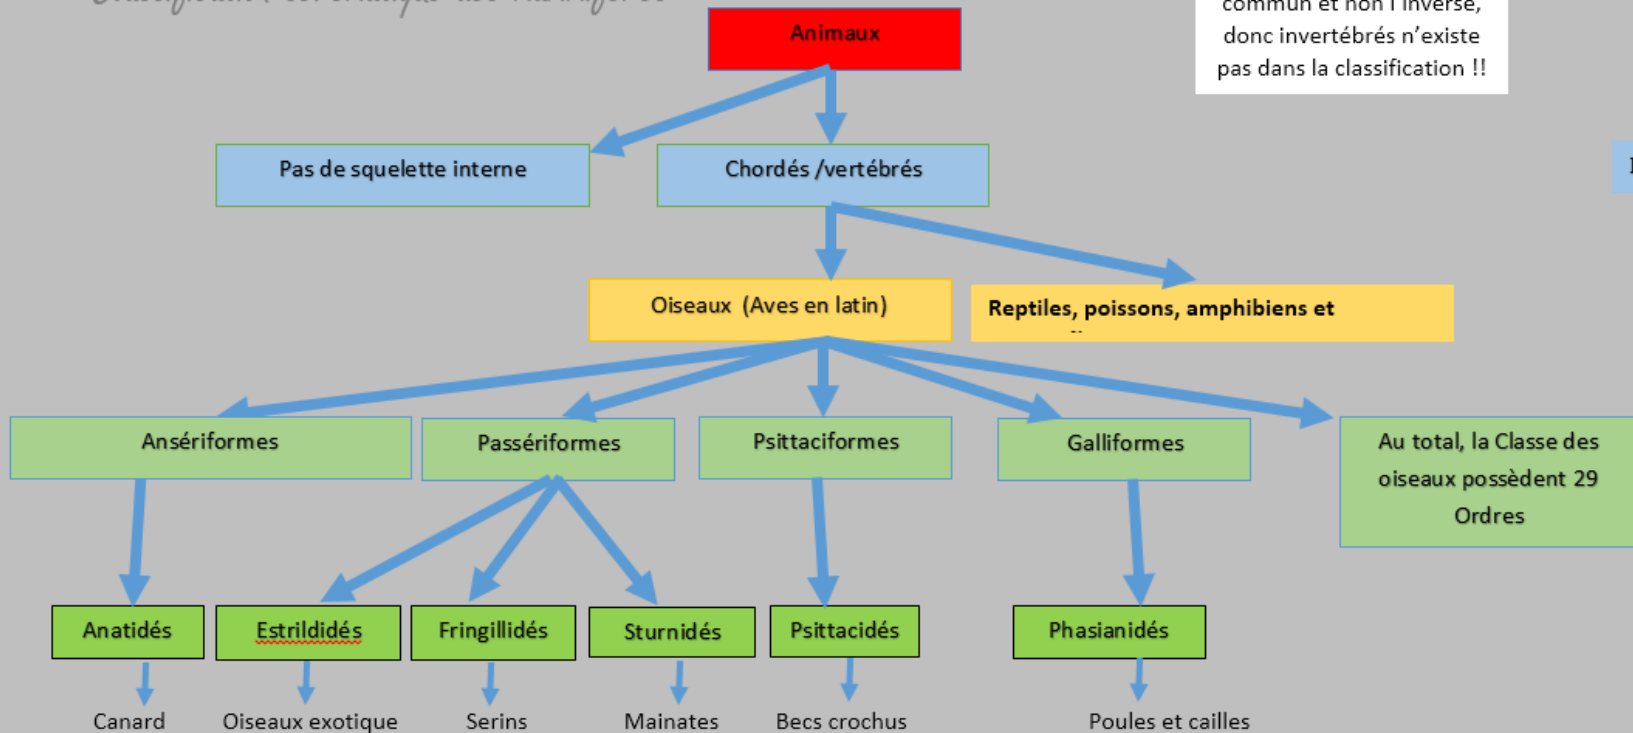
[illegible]

Animaux

commun et non l'inverse, donc invertébrés n'existe pas dans la classification !!

Pas de squelette interne

Chordés /vertébrés

Oiseaux (Aves en latin)

Reptiles, poissons, amphibiens et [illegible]

Ansériformes

Passériformes

Psittaciformes

Galliformes

Au total, la Classe des oiseaux possèdent 29 Ordres

Anatidés

Estrildidés

Fringillidés

Sturnidés

Psittacidés

Phasianidés

Canard

Oiseaux exotique

Serins

Mainates

Becs crochus

Poules et cailles